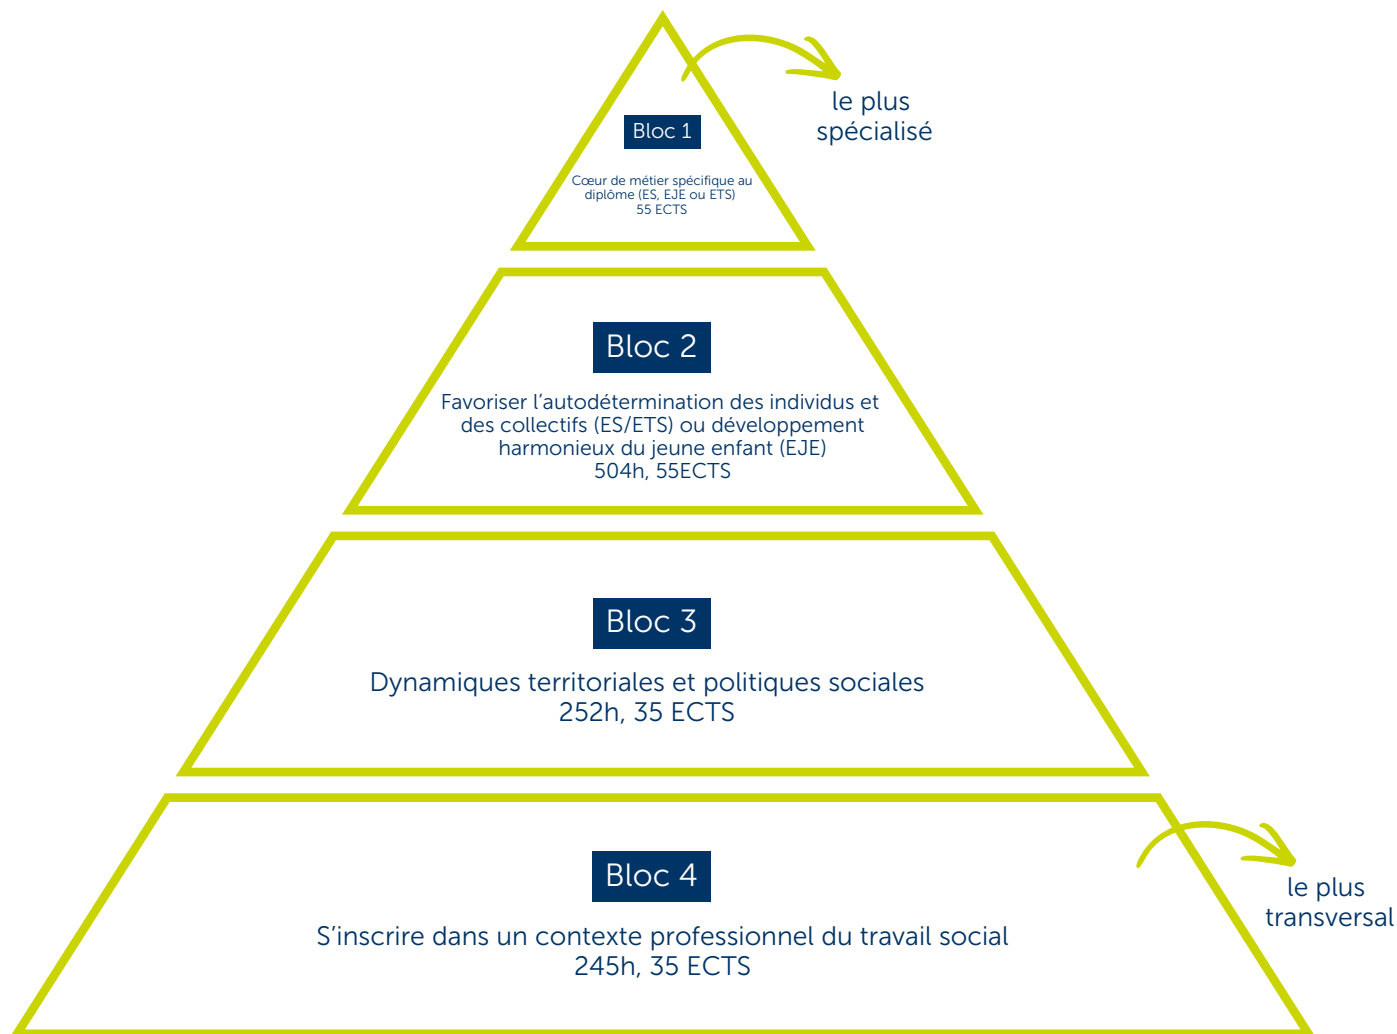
Bloc 1

Cœur de métier spécifique au diplôme (ES, EJE ou ETS)
55 ECTS

le plus spécialisé

Bloc 2

Favoriser l'autodétermination des individus et des collectifs (ES/ETS) ou développement harmonieux du jeune enfant (EJE)
504h, 55ECTS

Bloc 3

Dynamiques territoriales et politiques sociales
252h, 35 ECTS

Bloc 4

S'inscrire dans un contexte professionnel du travail social
245h, 35 ECTS

le plus transversal